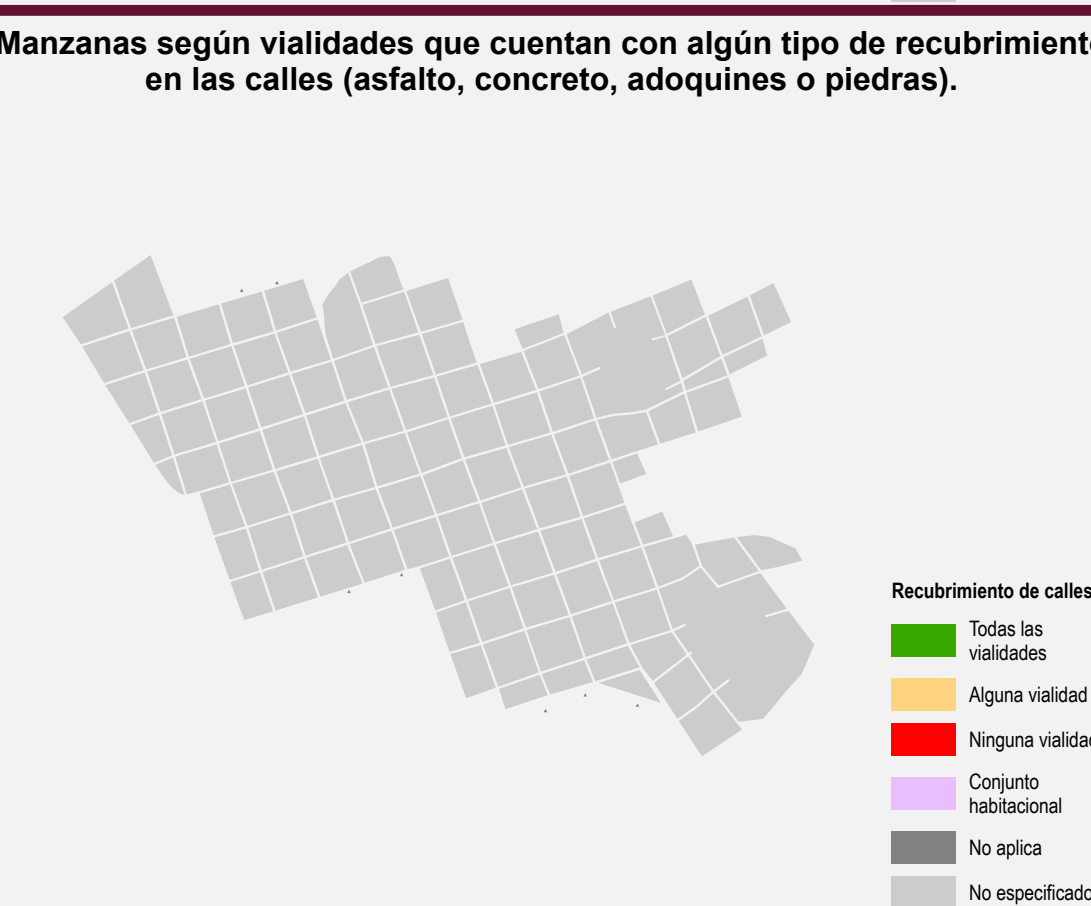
Manzanas según vialidades que cuentan con algún tipo de recubrimient
en las calles (asfalto, concreto, adoquines o piedras).

Recubrimiento de calles

Todas las vialidades

Alguna vialidad

Ninguna vialidad

Conjunto habitacional

No aplica

No especificado